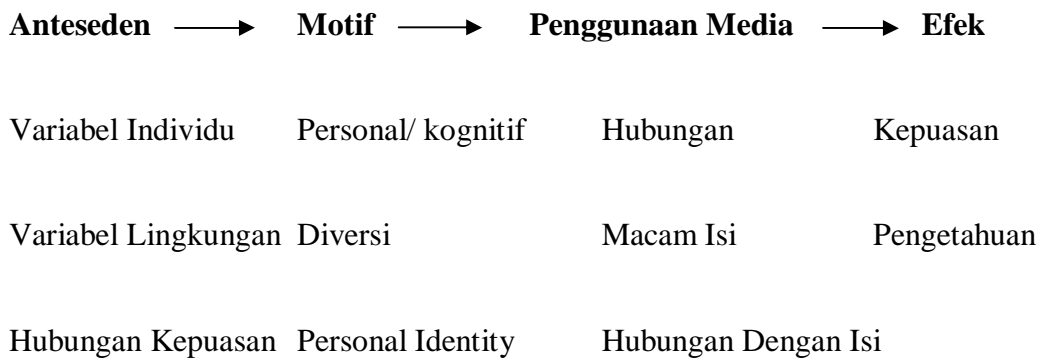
| Anteseden | Motif | Penggunaan Media | Efek |
|---|---|---|---|
| Variabel Individu | Personal/ kognitif | Hubungan | Kepuasan |
| Variabel Lingkungan | Diversi | Macam Isi | Pengetahuan |
| Hubungan Kepuasan | Personal Identity | Hubungan Dengan Isi | |